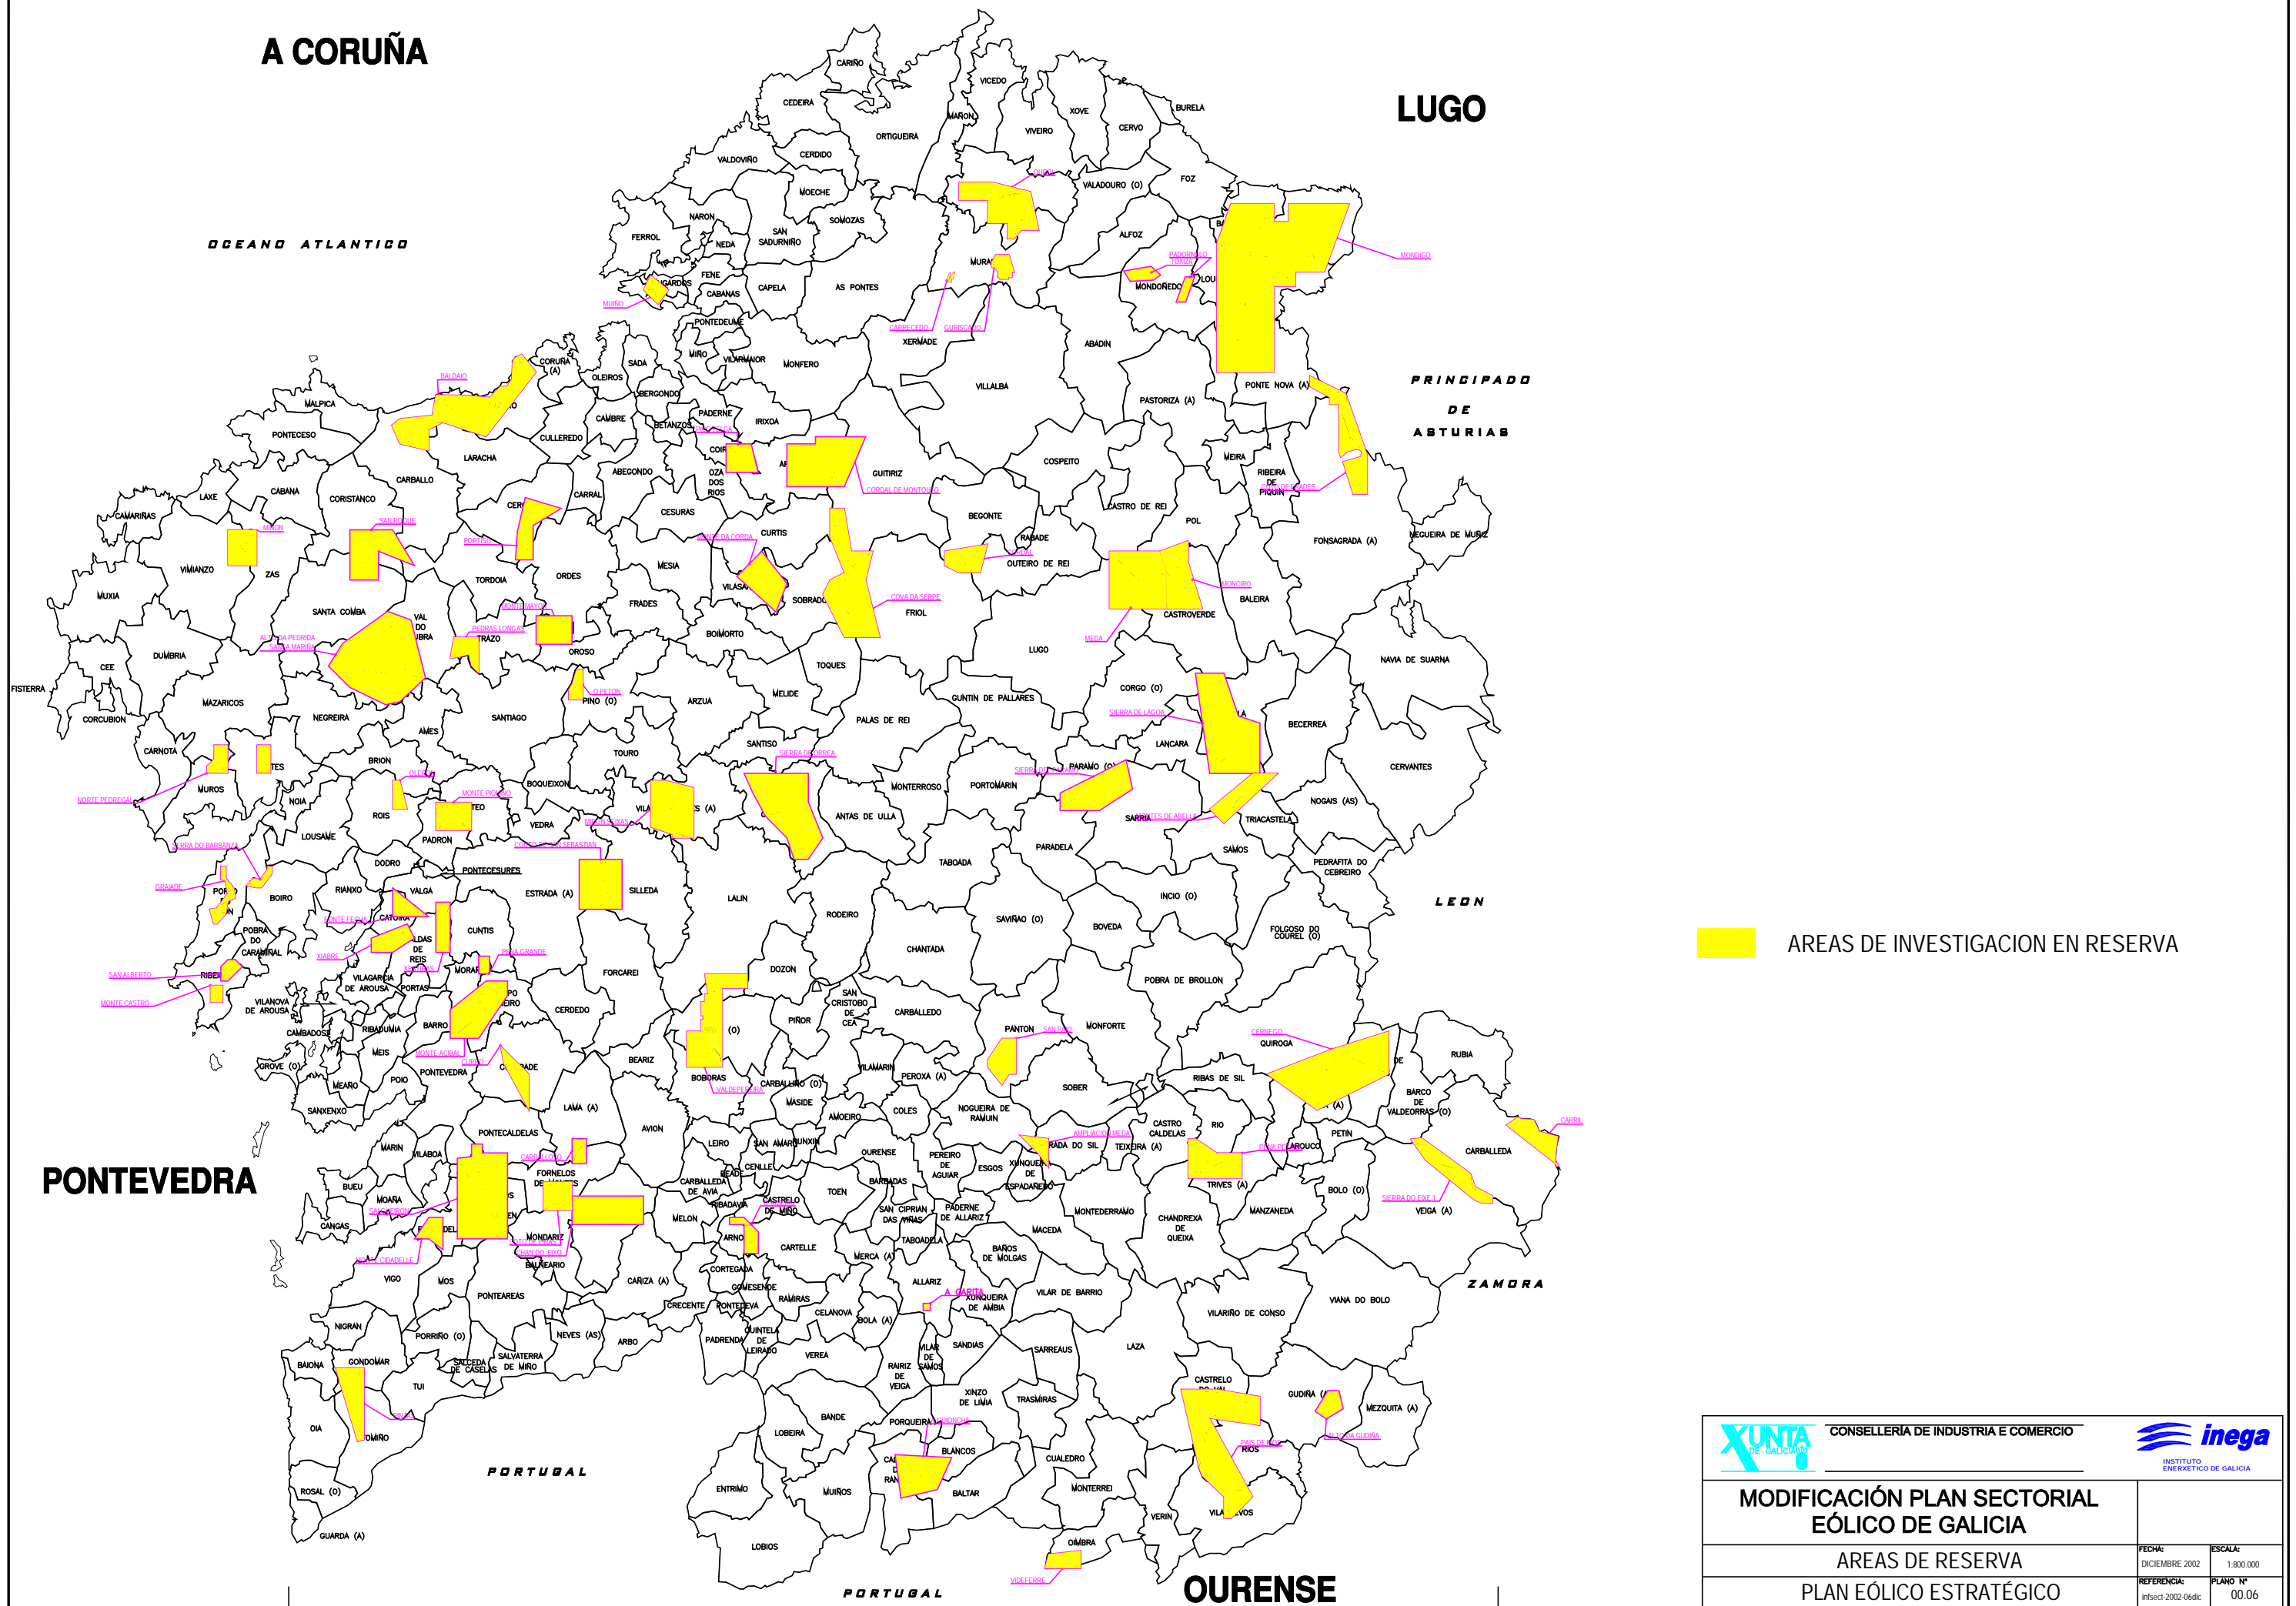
A CORUÑA

LUGO

PONTEVEDRA

OURENSE

OCEANO ATLANTICO

PRINCIPADO DE ASTURIAS

LEON

ZAMORA

PORTUGAL

PORTUGAL

CARIÑO, CEDEIRA, VICEDO, MAÑON, XOVE, CERVO, BURELA, VIVEIRO, ORTIGUEIRA, VALDOVIÑO, CERDIDO, MOECHE, SOMOZAS, FERROL, NARON, NEDA, SAN SADURNIÑO, VALADOURO (O), FOZ, ALFOZ, MURAS, MONDOÑEDO, FENE, CABANAS, CAPELA, AS PONTES, MUGARDOS, PONTEDEUME, XERMADE, ABADIN, CORUÑA (A), OLEIROS, SADA, MIÑO, VILARMAIOR, MONFERO, VILLALBA, PASTORIZA (A), PONTE NOVA (A), MALPICA, PONTECESO, BERGONDO, CAMBRE, PADERNE, BETANZOS, IRIXOA, CULLEREDO, LARACHA, ABEGONDO, COIROS, OZA DOS RIOS, GUITIRIZ, COSPEITO, MEIRA, RIBEIRA DE PIQUIN, LAXE, CABANA, CORISTANCO, CARBALLO, CARRAL, CESURAS, CURTIS, BEGONTE, RABADE, CASTRO DE REI, POL, FONSAGRADA (A), NEGUEIRA DE MUÑIZ, CAMARIÑAS, VIMIANZO, ZAS, TORDOIA, ORDES, MESIA, VILASANTAR, SOBRADO, FRIOL, OUTEIRO DE REI, BALEIRA, CASTROVERDE, MUXIA, SANTA COMBA, VAL DO DUBRA, TRAZO, FRADES, BOIMORTO, OROSO, LUGO, DUMBRIA, CEE, FISTERRA, CORCUBION, MAZARICOS, TOQUES, NAVIA DE SUARNA, PINO (O), ARZUA, MELIDE, PALAS DE REI, GUNTIN DE PALLARES, CORGO (O), NEGREIRA, SANTIAGO, AMES, CARNOTA, SANTISO, LANCARA, BECERREA, MUROS, BRION, TOURO, PARAMO (O), CERVANTES, OUTES, NOIA, ROIS, TEO, BOQUEIXON, VILA DE CRUCES, MONTERROSO, PORTOMARIN, LOUSAME, VEDRA, ANTAS DE ULLA, SARRIA, TRIACASTELA, NOGAIS (AS), PADRON, DODRO, PONTECESURES, PARADELA, SAMOS, PEDRAFITA DO CEBREIRO, TABOADA, RIANXO, VALGA, ESTRADA (A), SILLEDA, LALIN, INCIO (O), PORTO DO SON, BOIRO, CATOIRA, CUNTIS, RODEIRO, SAVIÑAO (O), BOVEDA, FOLGOSO DO COUREL (O), POBRA DO CARAMIÑAL, CALDAS DE REIS, CHANTADA, MORAÑA, FORCAREI, DOZON, POBRA DE BROLLON, RIBEIRA, VILAGARCIA DE AROUSA, PORTAS, CAMPO LAMEIRO, CERDEDO, SAN CRISTOBO DE CEA, CARBALLEDO, VILANOVA DE AROUSA, CAMBADOS, RIBADUMIA, BARRO, PIÑOR, PANTON, MONFORTE, QUIROGA, RUBIA, MEIS, MEAÑO, GROVE (O), POIO, PONTEVEDRA, COTOBADE, BEARIZ, BOBORAS, CARBALLIÑO (O), VILAMARIN, PEROXA (A), SOBER, RIBAS DE SIL, BARCO DE VALDEORRAS (O), SANXENXO, LAMA (A), AVION, MASIDE, AMOEIRO, COLES, NOGUEIRA DE RAMUIN, CASTRO CALDELAS, RIO, PETIN, CARBALLEDA, MARIN, VILABOA, PONTECALDELAS, LEIRO, SAN AMARO, PUNXIN, OURENSE, PEREIRO DE AGUIAR, ESGOS, XUNQUEIRA DE ESPADAÑEDO, PARADA DO SIL, TEIXEIRA (A), LAROUCO, BUEU, FORNELOS DE MONTES, BEADE, CENLLE, BARBADAS, TRIVES (A), BOLO (O), MOAÑA, CANGAS, CARBALLEDA DE AVIA, RIBADAVIA, CASTRELO DE MIÑO, TOEN, SAN CIPRIAN DAS VIÑAS, PADERNE DE ALLARIZ, MONTEDERRAMO, CHANDREXA DE QUEIXA, MANZANEDA, VEIGA (A), MELON, MONDARIZ, ARNOIA, TABOADELA, MACEDA, VIGO, MOS, PONTEAREAS, MONDARIZ BALNEARIO, CARTELLE, MERCA (A), BAÑOS DE MOLGAS, CORTEGADA, GOMESENDE, CAÑIZA (A), ALLARIZ, XUNQUEIRA DE AMBIA, VILAR DE BARRIO, VILARIÑO DE CONSO, VIANA DO BOLO, CRECENTE, PONTEDEVA, RAMIRAS, CELANOVA, BOLA (A), NIGRAN, PORRIÑO (O), NEVES (AS), ARBO, QUINTELA DE LEIRADO, PADRENDA, VEREA, SANDIAS, SARREAUS, LAZA, BAIONA, GONDOMAR, SALCEDA DE CASELAS, SALVATERRA DE MIÑO, TUI, RAIRIZ DE VEIGA, VILAR DE SANTOS, XINZO DE LIMIA, TRASMIRAS, CASTRELO DO VAL, GUDIÑA (A), MEZQUITA (A), OIA, TOMIÑO, BANDE, PORQUEIRA, LOBEIRA, CALVOS DE RANDIN, BLANCOS, CUALEDRO, RIOS, ENTRIMO, MUIÑOS, BALTAR, MONTERREI, VERIN, VILARDEVOS, OIMBRA, LOBIOS, ROSAL (O), GUARDA (A)

MONDIGO, PADORNELO, MUIÑO, CARRECEDO, CURISCADA, BALDAIO, CORDAL DE MONTOUTO, SERRA DA CORDA, SAN ROQUE, MERON, PORTOUSO, MONTE MAIOR, PEDRAS LONGAS, ALTO DA PEDRIDA, SANTA MARIÑA, COVA DA SERPE, MEDA, MONCIRO, SIERRA DE LAGOA, SIERRA DE OUROL, MONTES DE ABELLA, SIERRA DE FARELO, OLEIROS, MONTE PIOUSO, NORTE PEDREGAL, SERRA DO BARBANZA, GRAIADE, MONTE FERNIO, XIABRE, SAN ALBERTO, MONTE CASTRO, PENA GRANDE, MONTE ACIBAL, CORDAL SAN SEBASTIAN, VALDEPEREIRAS, SAN PAIO, CERNEGO, CARRIL, AMPLIACION MEDA, PENA PELADA, SIERRA DO EIXE, A GARITA, PAXS DE REIS, SERRA DA GUDIÑA, VIDEFERRE, MONTE CIDADELLE, CAMPO DO EIXO

AREAS DE INVESTIGACION EN RESERVA

XUNTA DE GALICIA
CONSELLERÍA DE INDUSTRIA E COMERCIO
inega
INSTITUTO ENERXETICO DE GALICIA

MODIFICACIÓN PLAN SECTORIAL EÓLICO DE GALICIA

AREAS DE RESERVA
FECHA: DICIEMBRE 2002
ESCALA: 1:800.000

PLAN EÓLICO ESTRATÉGICO
REFERENCIA: infsect-2002-06dic
PLANO Nº 00.06